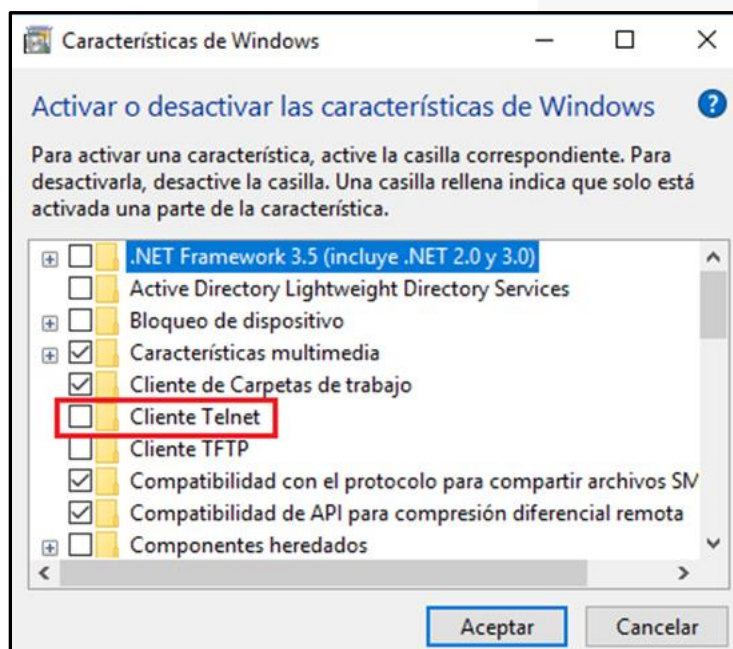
Características de Windows

Activar o desactivar las características de Windows

Para activar una característica, active la casilla correspondiente. Para desactivarla, desactive la casilla. Una casilla rellena indica que solo está activada una parte de la característica.

.NET Framework 3.5 (incluye .NET 2.0 y 3.0)
Active Directory Lightweight Directory Services
Bloqueo de dispositivo
Características multimedia
Cliente de Carpetas de trabajo
Cliente Telnet
Cliente TFTP
Compatibilidad con el protocolo para compartir archivos SM
Compatibilidad de API para compresión diferencial remota
Componentes heredados

Aceptar
Cancelar